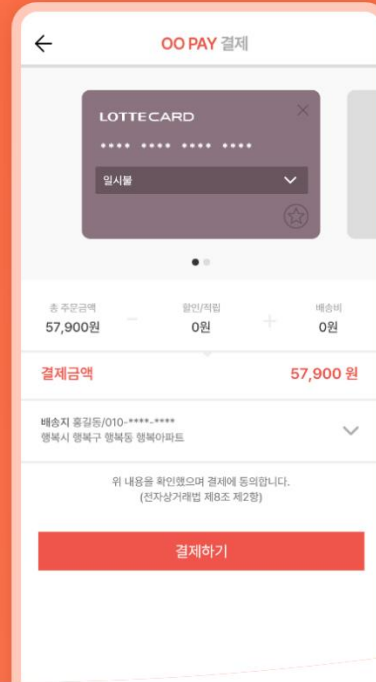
OO PAY 결제

LOTTECARD

•••• •••• •••• ••••

일시불

| 총 주문금액 | 할인/적립 | 배송비 |
|---|---|---|
| 57,900원 | 0원 | 0원 |

결제금액 57,900 원

배송지 홍길동/010-****-****
행복시 행복구 행복동 행복아파트

위 내용을 확인했으며 결제에 동의합니다.
(전자상거래법 제8조 제2항)

결제하기